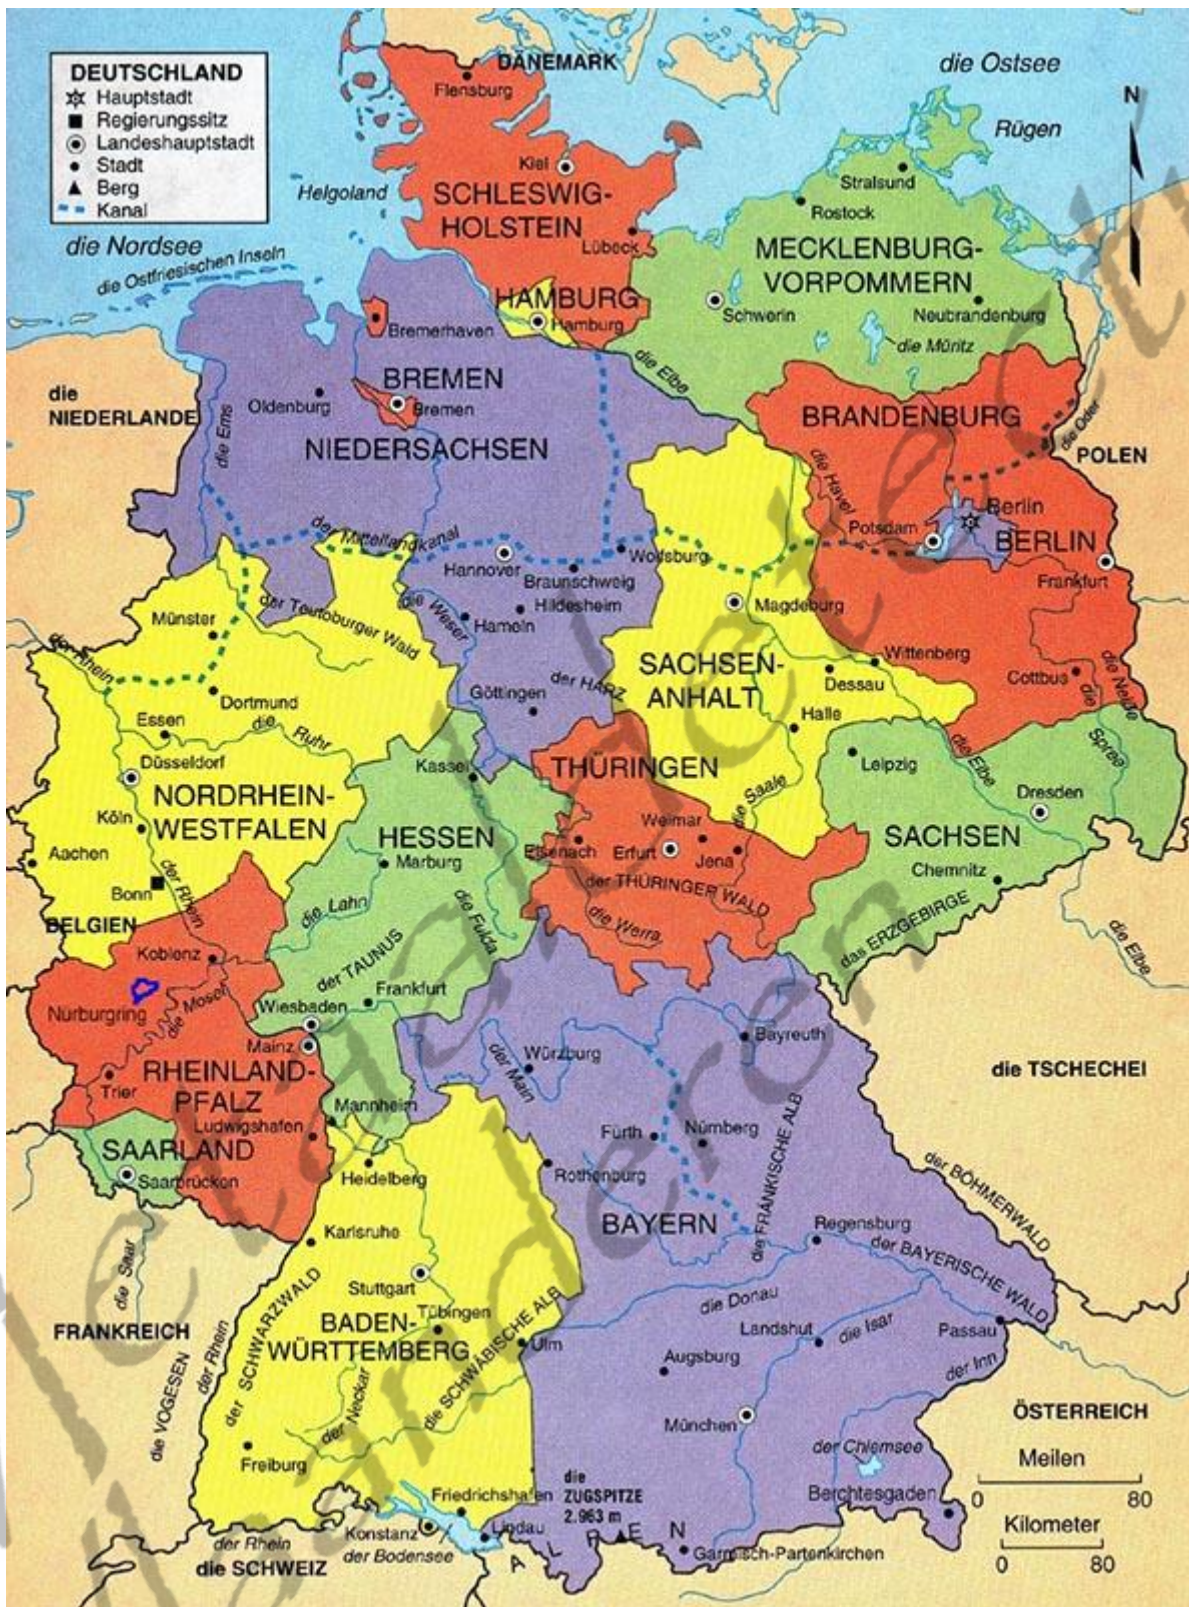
DEUTSCHLAND
Hauptstadt
Regierungssitz
Landeshauptstadt
Stadt
Berg
Kanal

DÄNEMARK
die Ostsee
N
Rügen
Flensburg
Kiel
SCHLESWIG-HOLSTEIN
Helgoland
Stralsund
Rostock
die Nordsee
die Ostfriesischen Inseln
Lübeck
MECKLENBURG-VORPOMMERN
HAMBURG
Hamburg
Schwerin
Neubrandenburg
Bremerhaven
die Müritz
die Elbe
die NIEDERLANDE
BREMEN
Oldenburg
Bremen
BRANDENBURG
die Ems
NIEDERSACHSEN
die Oder
POLEN
die Havel
Berlin
BERLIN
Potsdam
der Mittellandkanal
Wolfsburg
Hannover
Braunschweig
Frankfurt
Hildesheim
Magdeburg
der Teutoburger Wald
Münster
die Weser
Hameln
der Rhein
SACHSEN-ANHALT
Wittenberg
Dessau
Cottbus
die Neiße
Dortmund
Göttingen
der HARZ
Halle
die Spree
Essen
die Ruhr
Leipzig
die Elbe
Düsseldorf
Kassel
THÜRINGEN
die Saale
Dresden
NORDRHEIN-WESTFALEN
Köln
HESSEN
Weimar
SACHSEN
Aachen
Marburg
Eisenach
Erfurt
Jena
Chemnitz
Bonn
der Rhein
der THÜRINGER WALD
die Lahn
die Fulda
das ERZGEBIRGE
BELGIEN
die Werra
Koblenz
der TAUNUS
die Elbe
Nürburgring
die Mosel
Wiesbaden
Frankfurt
Bayreuth
Mainz
Würzburg
der Main
die TSCHECHEI
RHEINLAND-PFALZ
Trier
Mannheim
Fürth
Nürnberg
Ludwigshafen
SAARLAND
Saarbrücken
Heidelberg
Rothenburg
DIE FRÄNKISCHE ALB
der BÖHMERWALD
BAYERN
Regensburg
der BAYERISCHE WALD
Karlsruhe
die Saar
Stuttgart
der SCHWARZWALD
die Donau
Tübingen
FRANKREICH
BADEN-WÜRTTEMBERG
Ulm
Landshut
die Isar
Passau
die SCHWÄBISCHE ALB
Augsburg
der Inn
die VOGESEN
der Rhein
der Neckar
München
ÖSTERREICH
Freiburg
der Chiemsee
Meilen
die ZUGSPITZE 2.963 m
Friedrichshafen
Berchtesgaden
0
80
Kilometer
0
80
der Rhein
Konstanz
Lindau
der Bodensee
A L P E N
die SCHWEIZ
Garmisch-Partenkirchen